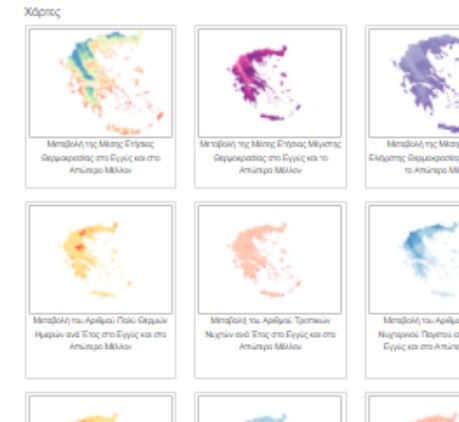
Χάρτες

Μεταβολή της Μέσης Ετήσιας Θερμοκρασίας στο Εγγύς και στο Απώτερο Μέλλον

Μεταβολή της Μέσης Ετήσιας Μέγιστης Θερμοκρασίας στο Εγγύς και το Απώτερο Μέλλον

Μεταβολή της Μέσης Ελάχιστης Θερμοκρασίας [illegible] το Απώτερο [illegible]

Μεταβολή του Αριθμού Πολύ Θερμών Ημερών ανά Έτος στο Εγγύς και στο Απώτερο Μέλλον

Μεταβολή του Αριθμού Τροπικών Νυχτών ανά Έτος στο Εγγύς και στο Απώτερο Μέλλον

Μεταβολή του Αριθμού Νυχτερινού Παγετού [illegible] Εγγύς και στο Απώτ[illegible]